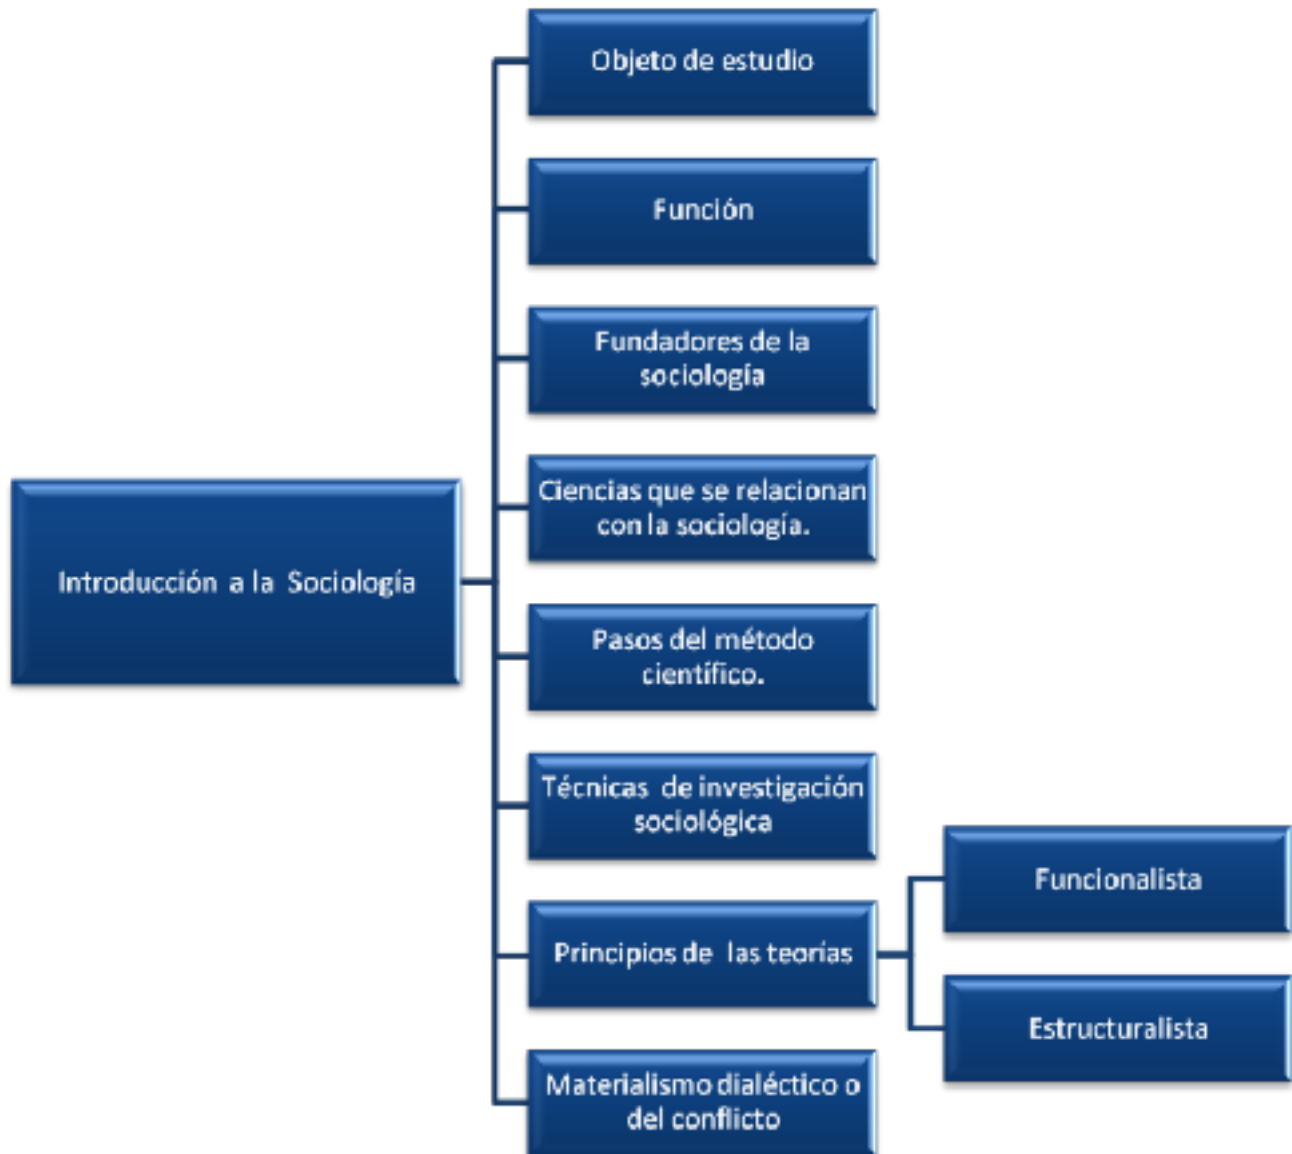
Introducción a la Sociología

Objeto de estudio

Función

Fundadores de la sociología

Ciencias que se relacionan con la sociología.

Pasos del método científico.

Técnicas de investigación sociológica

Principios de las teorías

Funcionalista

Estructuralista

Materialismo dialéctico o del conflicto